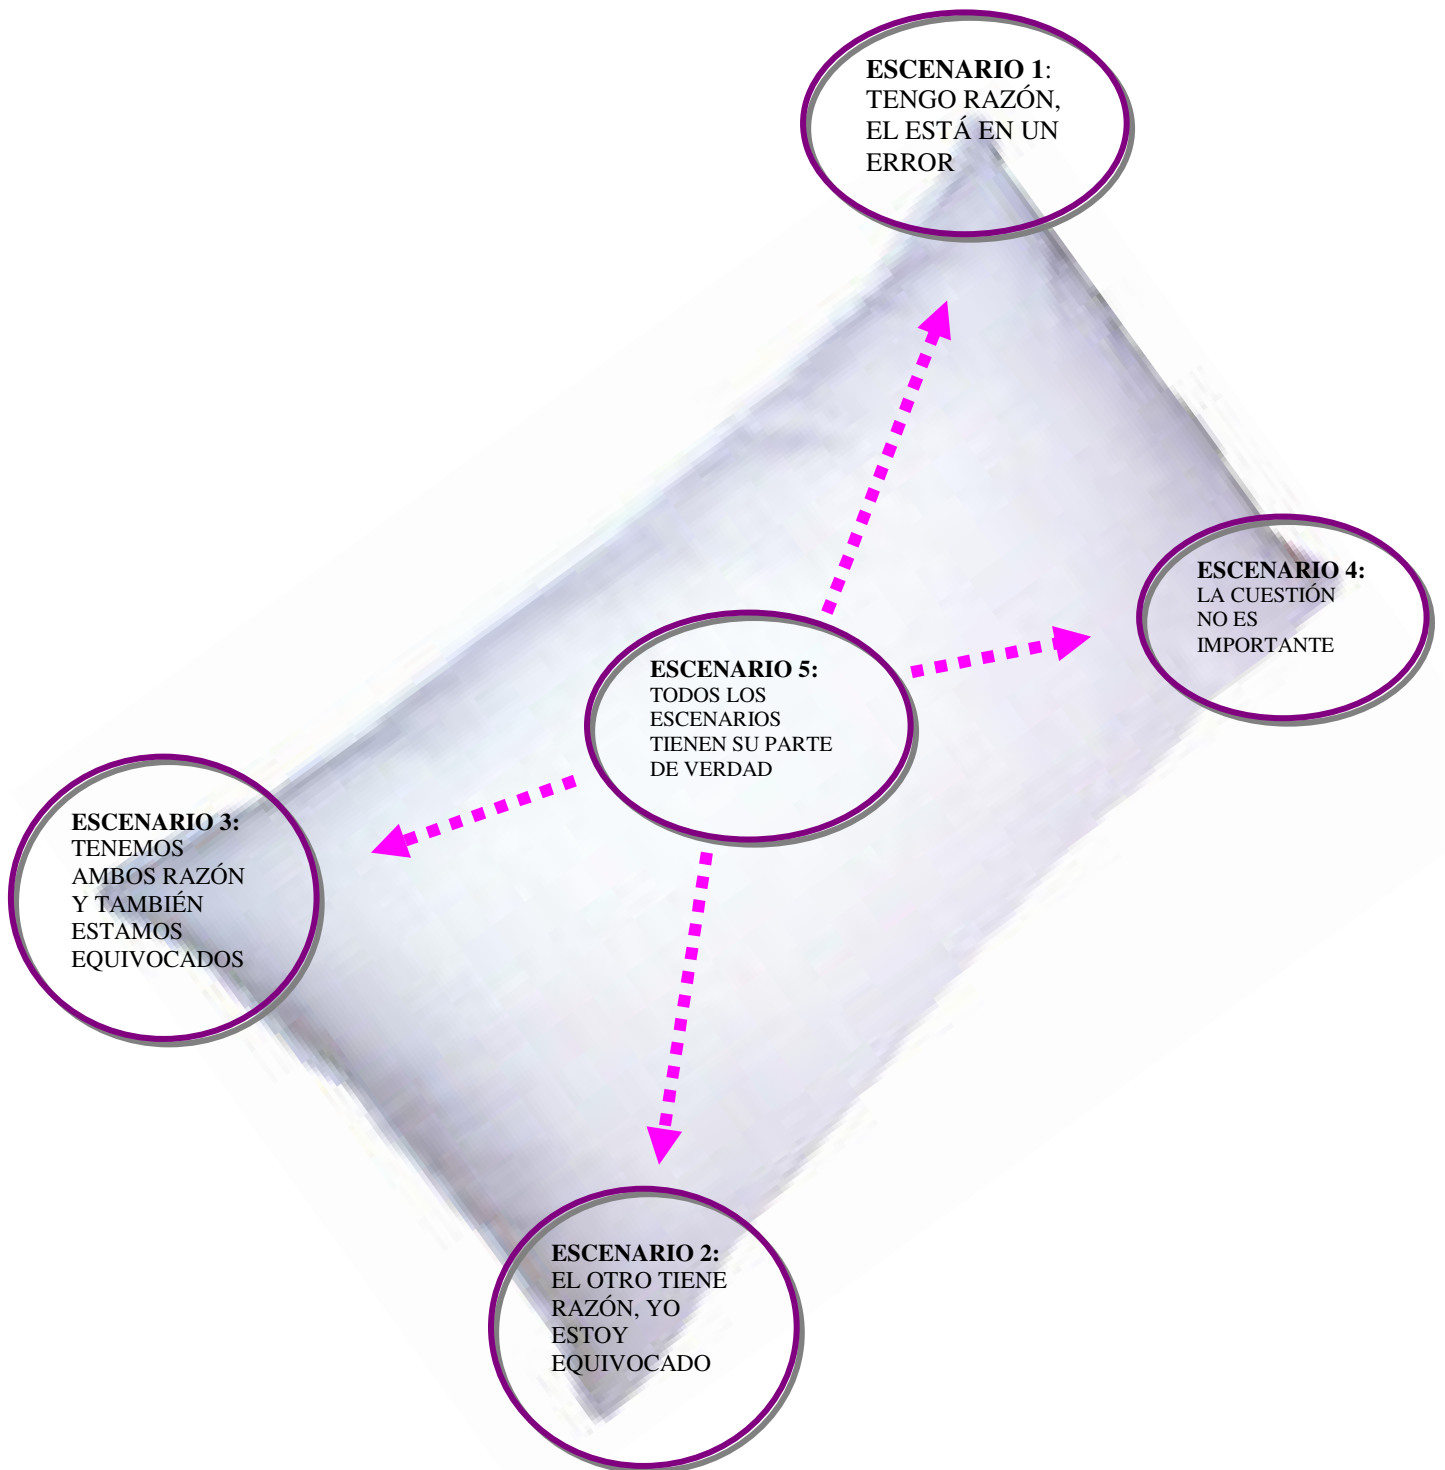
**ESCENARIO 1**: TENGO RAZÓN, EL ESTÁ EN UN ERROR

**ESCENARIO 4:** LA CUESTIÓN NO ES IMPORTANTE

**ESCENARIO 5:** TODOS LOS ESCENARIOS TIENEN SU PARTE DE VERDAD

**ESCENARIO 3:** TENEMOS AMBOS RAZÓN Y TAMBIÉN ESTAMOS EQUIVOCADOS

**ESCENARIO 2:** EL OTRO TIENE RAZÓN, YO ESTOY EQUIVOCADO